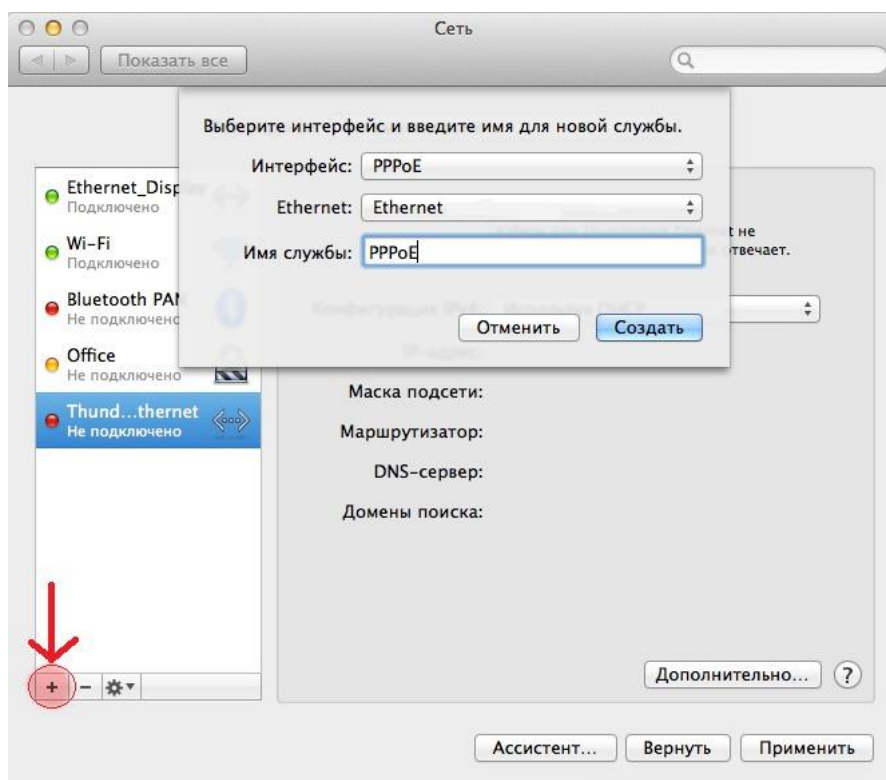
Сеть

Показать все

Выберите интерфейс и введите имя для новой службы.

Интерфейс: PPPoE

Ethernet: Ethernet

Имя службы: PPPoE

Отменить

Создать

Ethernet_Disp
Подключено

Wi-Fi
Подключено

Bluetooth PAN
Не подключено

Office
Не подключено

Thund…thernet
Не подключено

t не
отвечает.

Маска подсети:

Маршрутизатор:

DNS-сервер:

Домены поиска:

+ −

Дополнительно…

?

Ассистент…

Вернуть

Применить